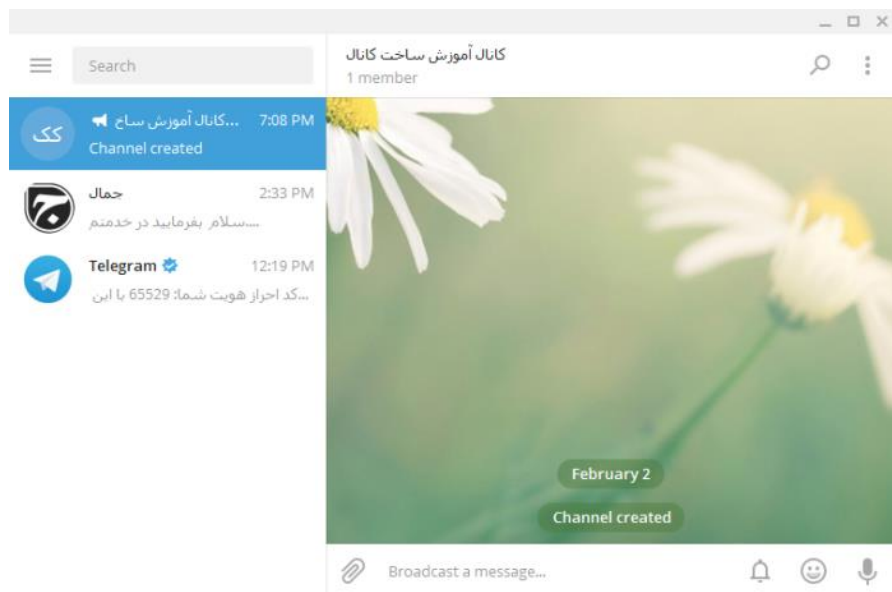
Search

کک
کانال آموزش ساخ... 7:08 PM
Channel created

جمال 2:33 PM
سلام بفرمایید در خدمتم...

Telegram 12:19 PM
کد احراز هویت شما: 65529 با این...

کانال آموزش ساخت کانال
1 member

February 2
Channel created

Broadcast a message...